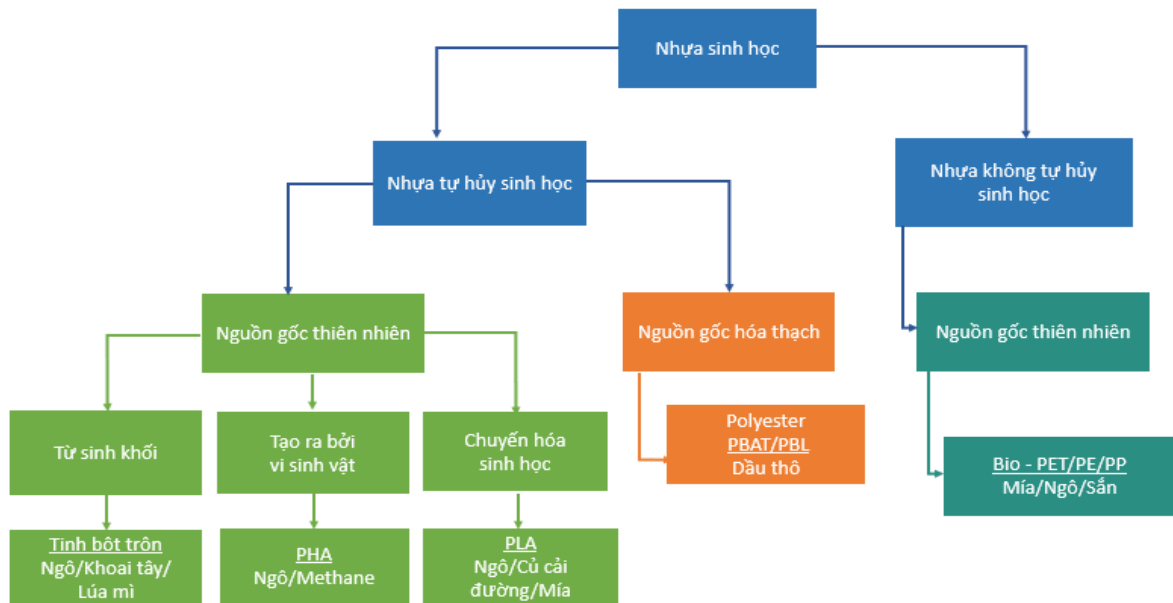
Nhựa sinh học

Nhựa tự hủy sinh học

Nhựa không tự hủy sinh học

Nguồn gốc thiên nhiên

Nguồn gốc hóa thạch

Nguồn gốc thiên nhiên

Từ sinh khối

Tạo ra bởi vi sinh vật

Chuyển hóa sinh học

Polyester
PBAT/PBL
Dầu thô

Bio - PET/PE/PP
Mía/Ngô/Sắn

Tinh bột trộn
Ngô/Khoai tây/ Lúa mì

PHA
Ngô/Methane

PLA
Ngô/Củ cải đường/Mía